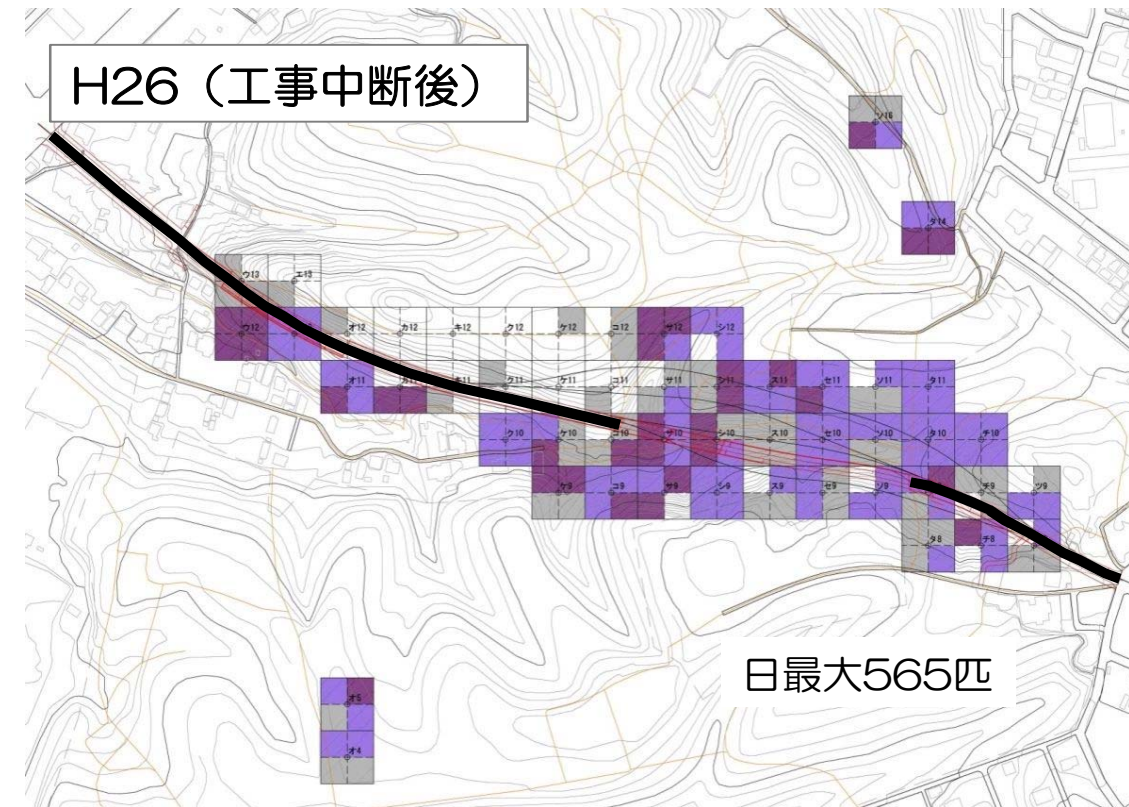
H26（工事中断後）

ソ16

タ14

ウ13 エ13

ウ12 オ12 カ12 キ12 ク12 ケ12 コ12 サ12 シ12

オ11 カ11 キ11 ク11 ケ11 コ11 サ11 シ11 ス11 セ11 ソ11 タ11

ク10 ケ10 コ10 サ10 シ10 ス10 セ10 ソ10 タ10 チ10

ケ9 コ9 サ9 シ9 ス9 セ9 ソ9 タ9 チ9 ツ9

タ8 チ8

オ5

オ4

日最大565匹